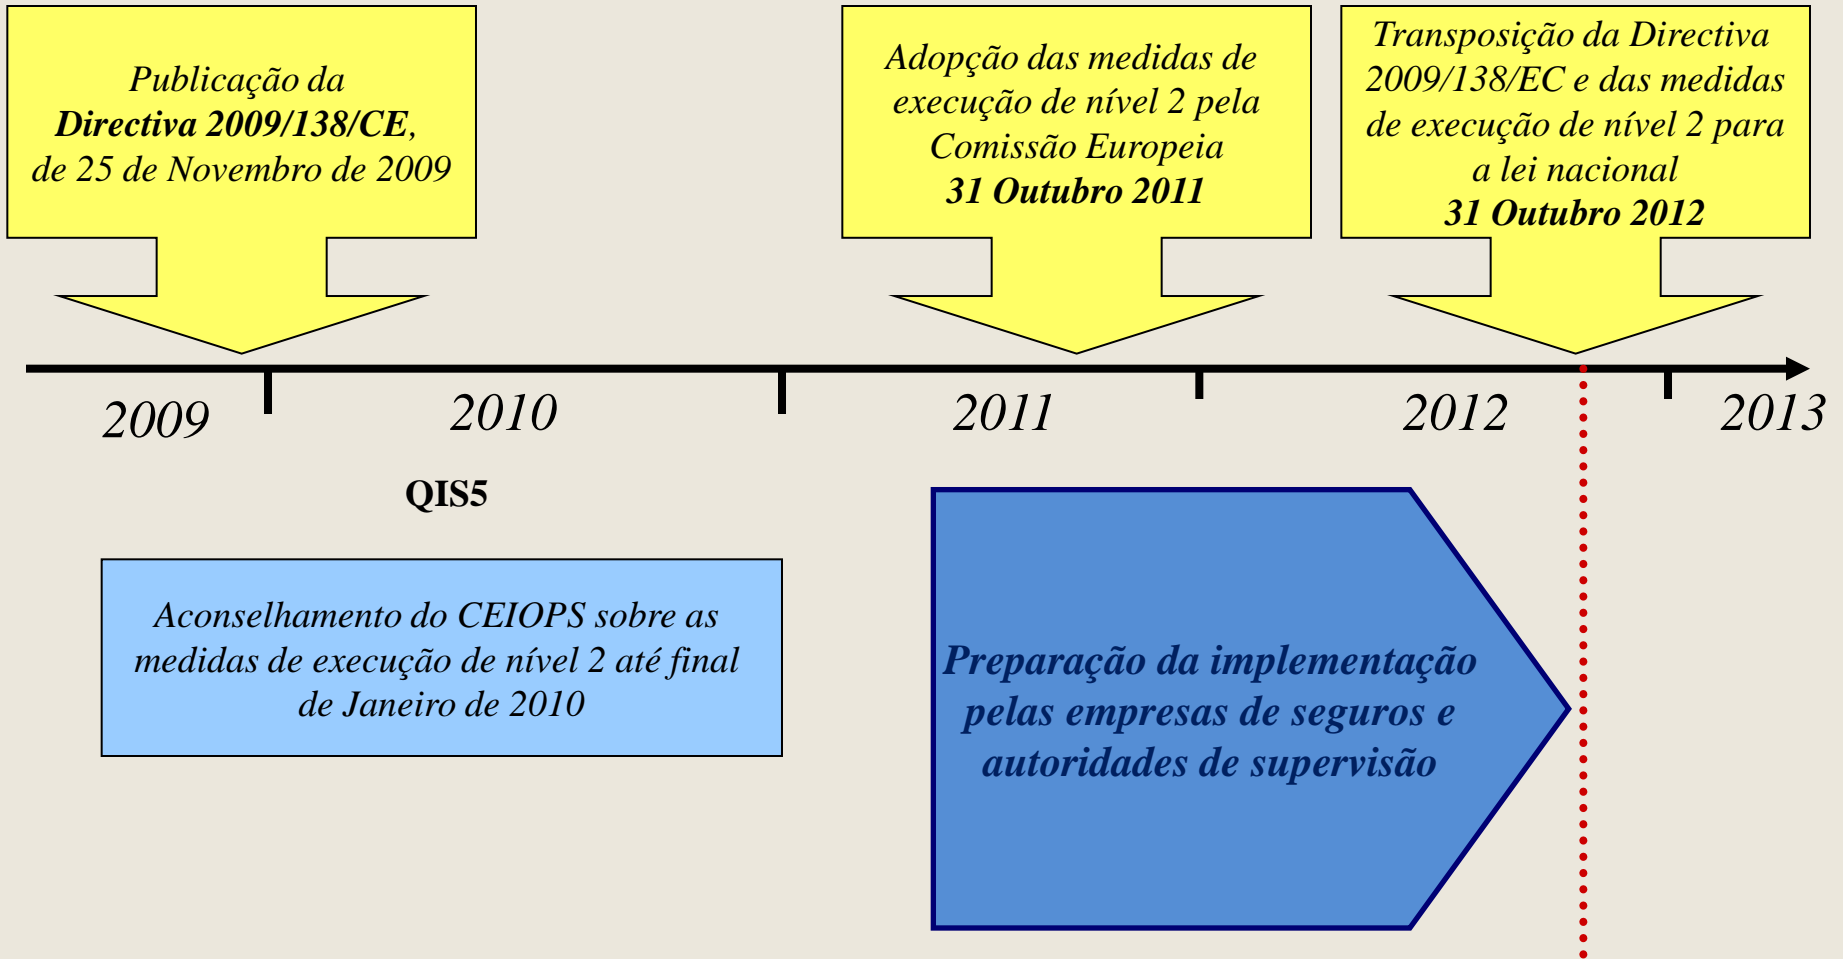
Publicação da Directiva 2009/138/CE, de 25 de Novembro de 2009

Adopção das medidas de execução de nível 2 pela Comissão Europeia 31 Outubro 2011

Transposição da Directiva 2009/138/EC e das medidas de execução de nível 2 para a lei nacional 31 Outubro 2012

2009 2010 2011 2012 2013

QIS5

Aconselhamento do CEIOPS sobre as medidas de execução de nível 2 até final de Janeiro de 2010

Preparação da implementação pelas empresas de seguros e autoridades de supervisão